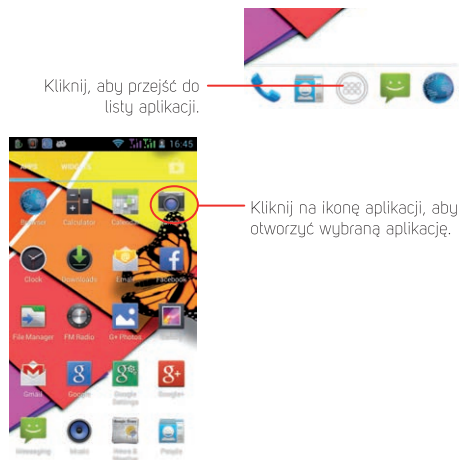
Kliknij, aby przejść do listy aplikacji.

16:45

APPS WIDGETS

Browser Calculator Calendar

Clock Downloads Email Facebook

File Manager FM Radio G+ Photos

Gmail Google Google Settings Google+

Messaging Music News & Weather People

Kliknij na ikonę aplikacji, aby otworzyć wybraną aplikację.